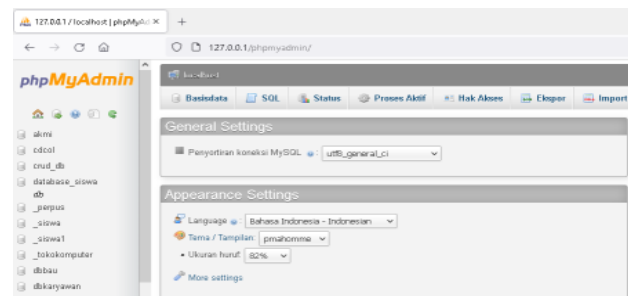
127.0.0.1 / localhost | phpMyA ×

127.0.0.1/phpmyadmin/

phpMyAdmin

akmi
cdcol
crud_db
database_siswa
db
_perpus
_siswa
_siswa1
_tokokomputer
dbbau
dbkaryawan

localhost

Basisdata SQL Status Proses Aktif Hak Akses Ekspor Import

General Settings

Penyortiran koneksi MySQL: utf8_general_ci

Appearance Settings

Language: Bahasa Indonesia - Indonesian

Tema / Tampilan: pmahomme

Ukuran huruf: 82%

More settings